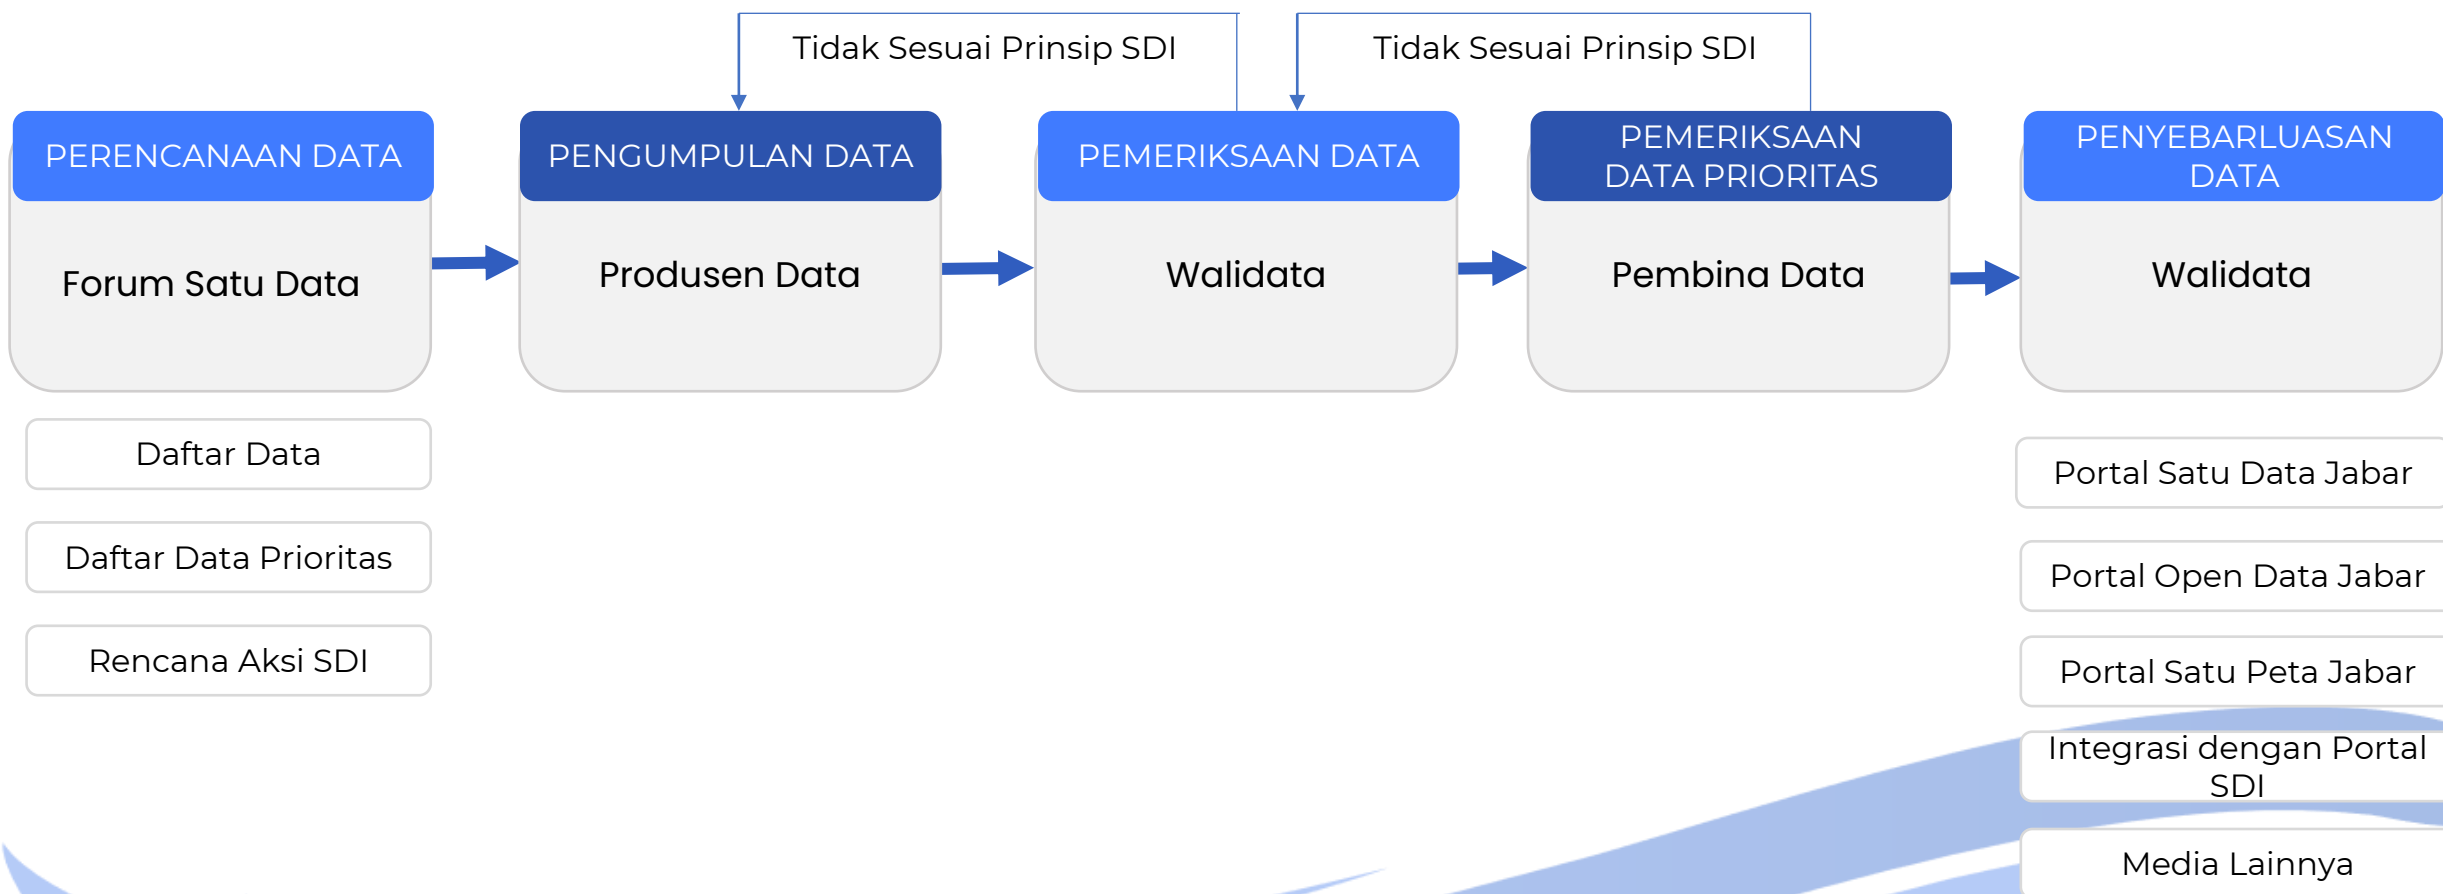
Tidak Sesuai Prinsip SDI

Tidak Sesuai Prinsip SDI

PERENCANAAN DATA

Forum Satu Data

PENGUMPULAN DATA

Produsen Data

PEMERIKSAAN DATA

Walidata

PEMERIKSAAN DATA PRIORITAS

Pembina Data

PENYEBARLUASAN DATA

Walidata

Daftar Data

Daftar Data Prioritas

Rencana Aksi SDI

Portal Satu Data Jabar

Portal Open Data Jabar

Portal Satu Peta Jabar

Integrasi dengan Portal SDI

Media Lainnya